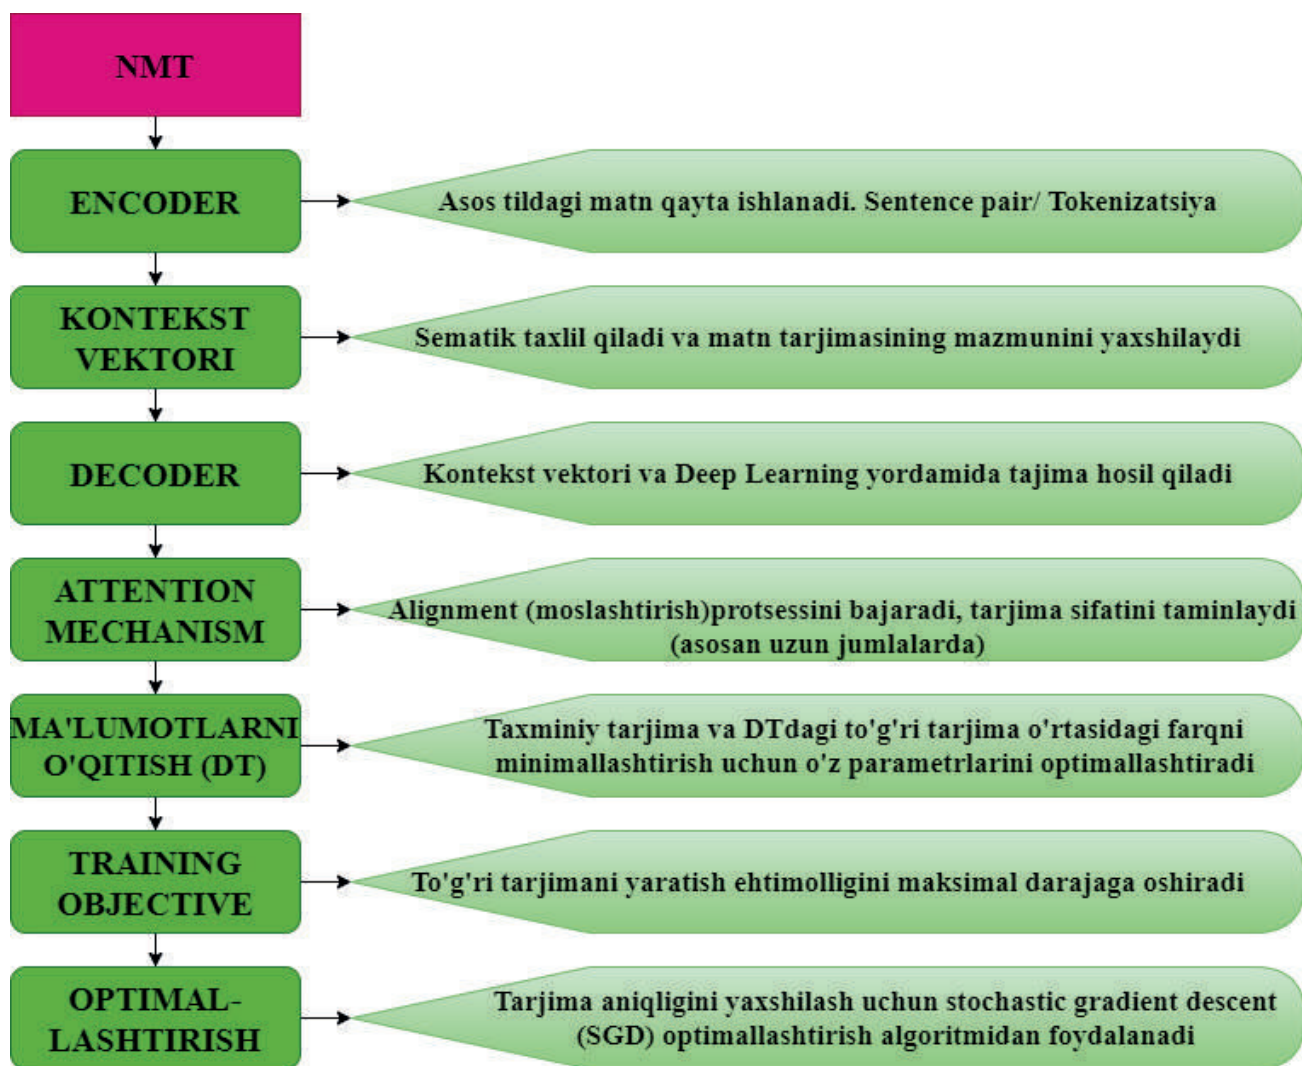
NMT

ENCODER

Asos tildagi matn qayta ishlanadi. Sentence pair/ Tokenizatsiya

KONTEKST VEKTORI

Sematik taxlil qiladi va matn tarjimasining mazmunini yaxshilaydi

DECODER

Kontekst vektori va Deep Learning yordamida tajima hosil qiladi

ATTENTION MECHANISM

Alignment (moslashtirish)protsessini bajaradi, tarjima sifatini taminlaydi (asosan uzun jumlalarda)

MA'LUMOTLARNI O'QITISH (DT)

Taxminiy tarjima va DTdagi to'g'ri tarjima o'rtasidagi farqni minimallashtirish uchun o'z parametrlarini optimallashtiradi

TRAINING OBJECTIVE

To'g'ri tarjimani yaratish ehtimolligini maksimal darajaga oshiradi

OPTIMAL-LASHTIRISH

Tarjima aniqligini yaxshilash uchun stochastic gradient descent (SGD) optimallashtirish algoritmidan foydalanadi